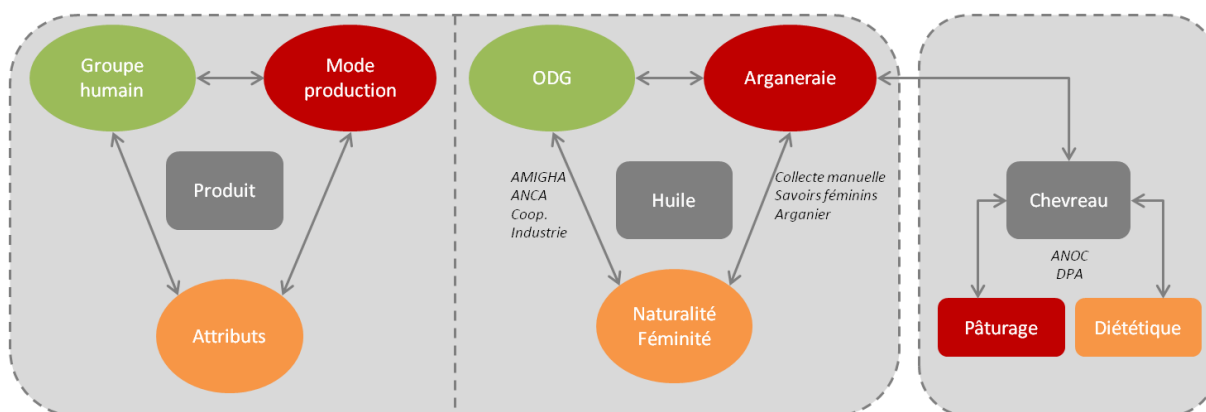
Groupe humain

Mode production

Produit

Attributs

ODG

Arganeraie

AMIGHA
ANCA
Coop.
Industrie

Huile

Collecte manuelle
Savoirs féminins
Arganier

Naturalité
Féminité

Chevreau

ANOC
DPA

Pâturage

Diététique